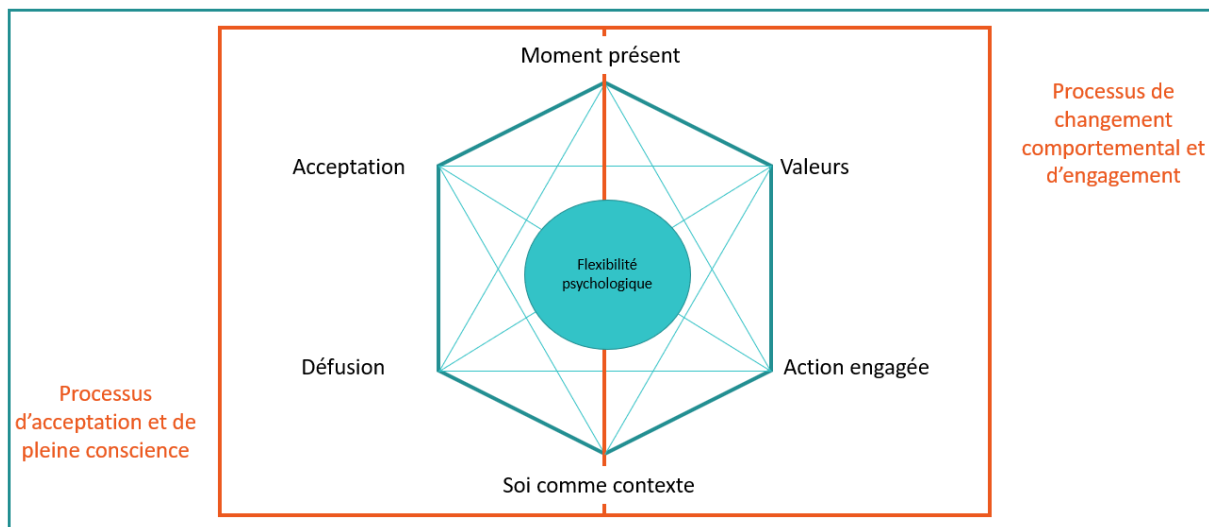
Moment présent

Processus de changement comportemental et d'engagement

Acceptation

Valeurs

Flexibilité psychologique

Défusion

Action engagée

Processus d'acceptation et de pleine conscience

Soi comme contexte